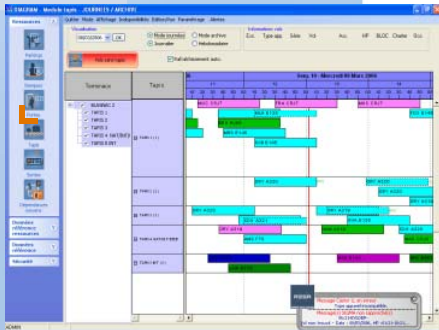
DIAGRAM - Module Tapis - JOURNEES / ARCHIVE

Edition Mode Affichage Indisponibilités Editions/Aco Paramétrage Alertes

Ressources

Parkings

Tapis

Visualisation

Mode journalier

Mode archive

Journalier

Hebdomadaire

OK

Informations vols

Rafraîchissement auto.

Terminaux

Tapis

Jeudi 16 - Mercredi 08 Mars 2006

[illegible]

Message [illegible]

Ressources

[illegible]